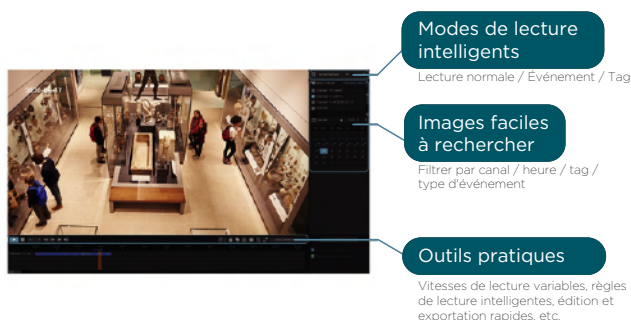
Modes de lecture intelligents

Lecture normale / Événement / Tag

Images faciles à rechercher

Filtrer par canal / heure / tag / type d'événement

Outils pratiques

Vitesses de lecture variables, règles de lecture intelligentes, édition et exportation rapides, etc.